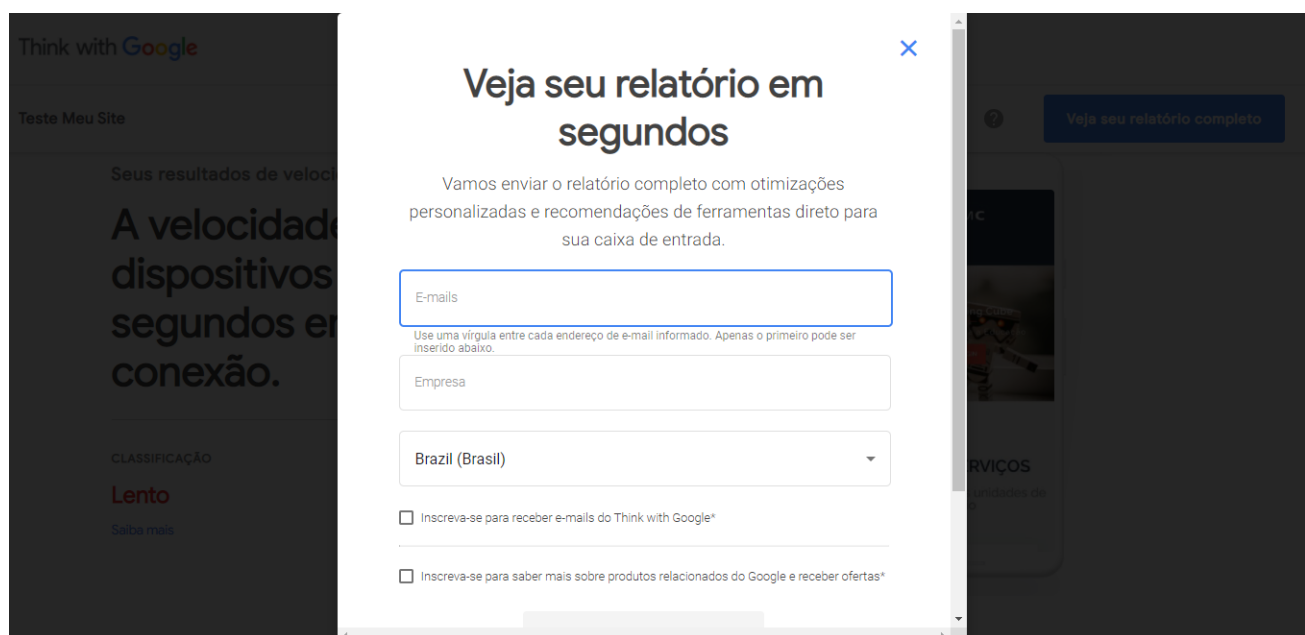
Think with Google

Teste Meu Site

Veja seu relatório completo

Seus resultados de veloci

A velocidade dispositivos segundos er conexão.

CLASSIFICAÇÃO

Lento

Saiba mais

Veja seu relatório em segundos

Vamos enviar o relatório completo com otimizações personalizadas e recomendações de ferramentas direto para sua caixa de entrada.

E-mails

Use uma vírgula entre cada endereço de e-mail informado. Apenas o primeiro pode ser inserido abaixo.

Empresa

Brazil (Brasil)

Inscreva-se para receber e-mails do Think with Google*

Inscreva-se para saber mais sobre produtos relacionados do Google e receber ofertas*

RVIÇOS